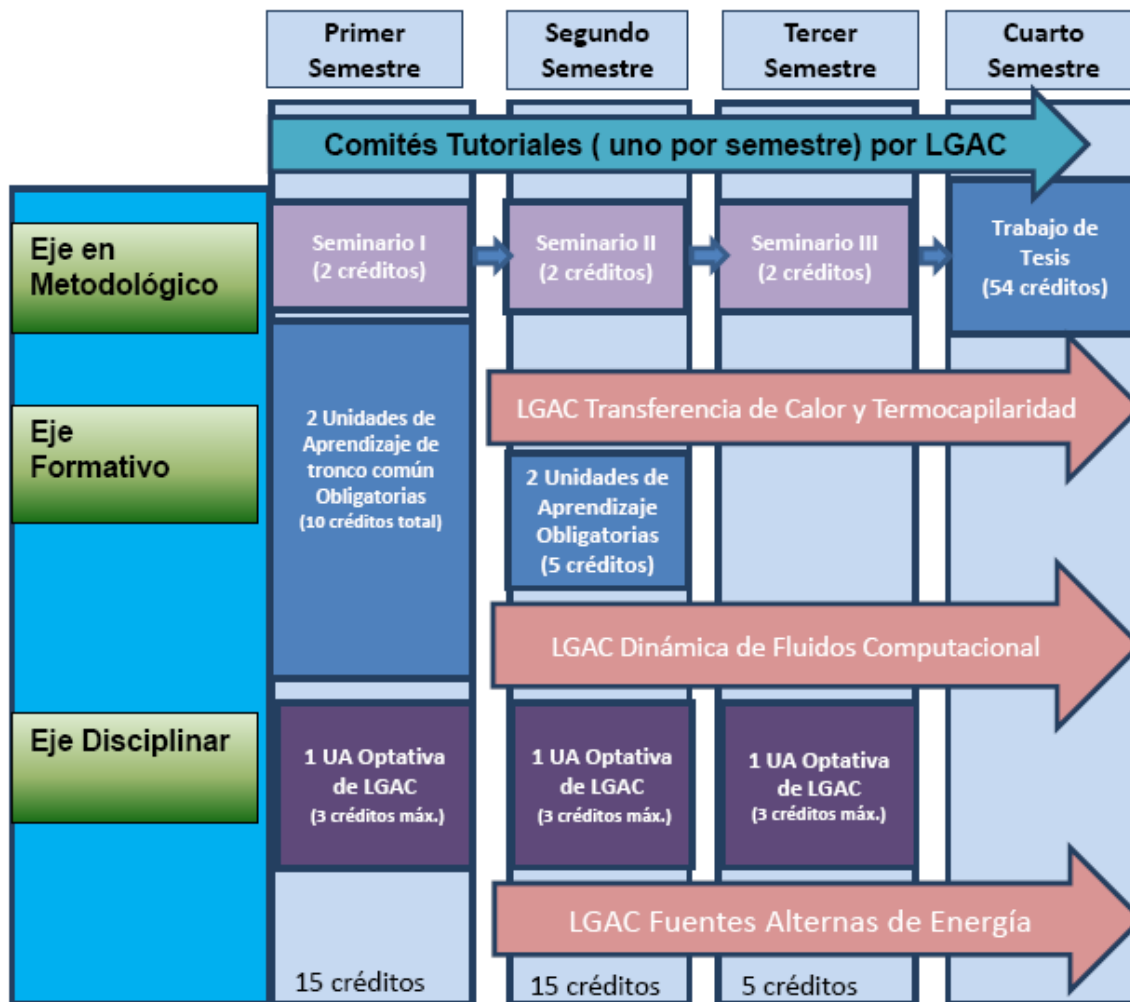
Primer Semestre

Segundo Semestre

Tercer Semestre

Cuarto Semestre

Comités Tutoriales ( uno por semestre) por LGAC

Eje en Metodológico

Seminario I (2 créditos)

Seminario II (2 créditos)

Seminario III (2 créditos)

Trabajo de Tesis (54 créditos)

Eje Formativo

2 Unidades de Aprendizaje de tronco común Obligatorias (10 créditos total)

LGAC Transferencia de Calor y Termocapilaridad

2 Unidades de Aprendizaje Obligatorias (5 créditos)

LGAC Dinámica de Fluidos Computacional

Eje Disciplinar

1 UA Optativa de LGAC (3 créditos máx.)

1 UA Optativa de LGAC (3 créditos máx.)

1 UA Optativa de LGAC (3 créditos máx.)

LGAC Fuentes Alternas de Energía

15 créditos

15 créditos

5 créditos